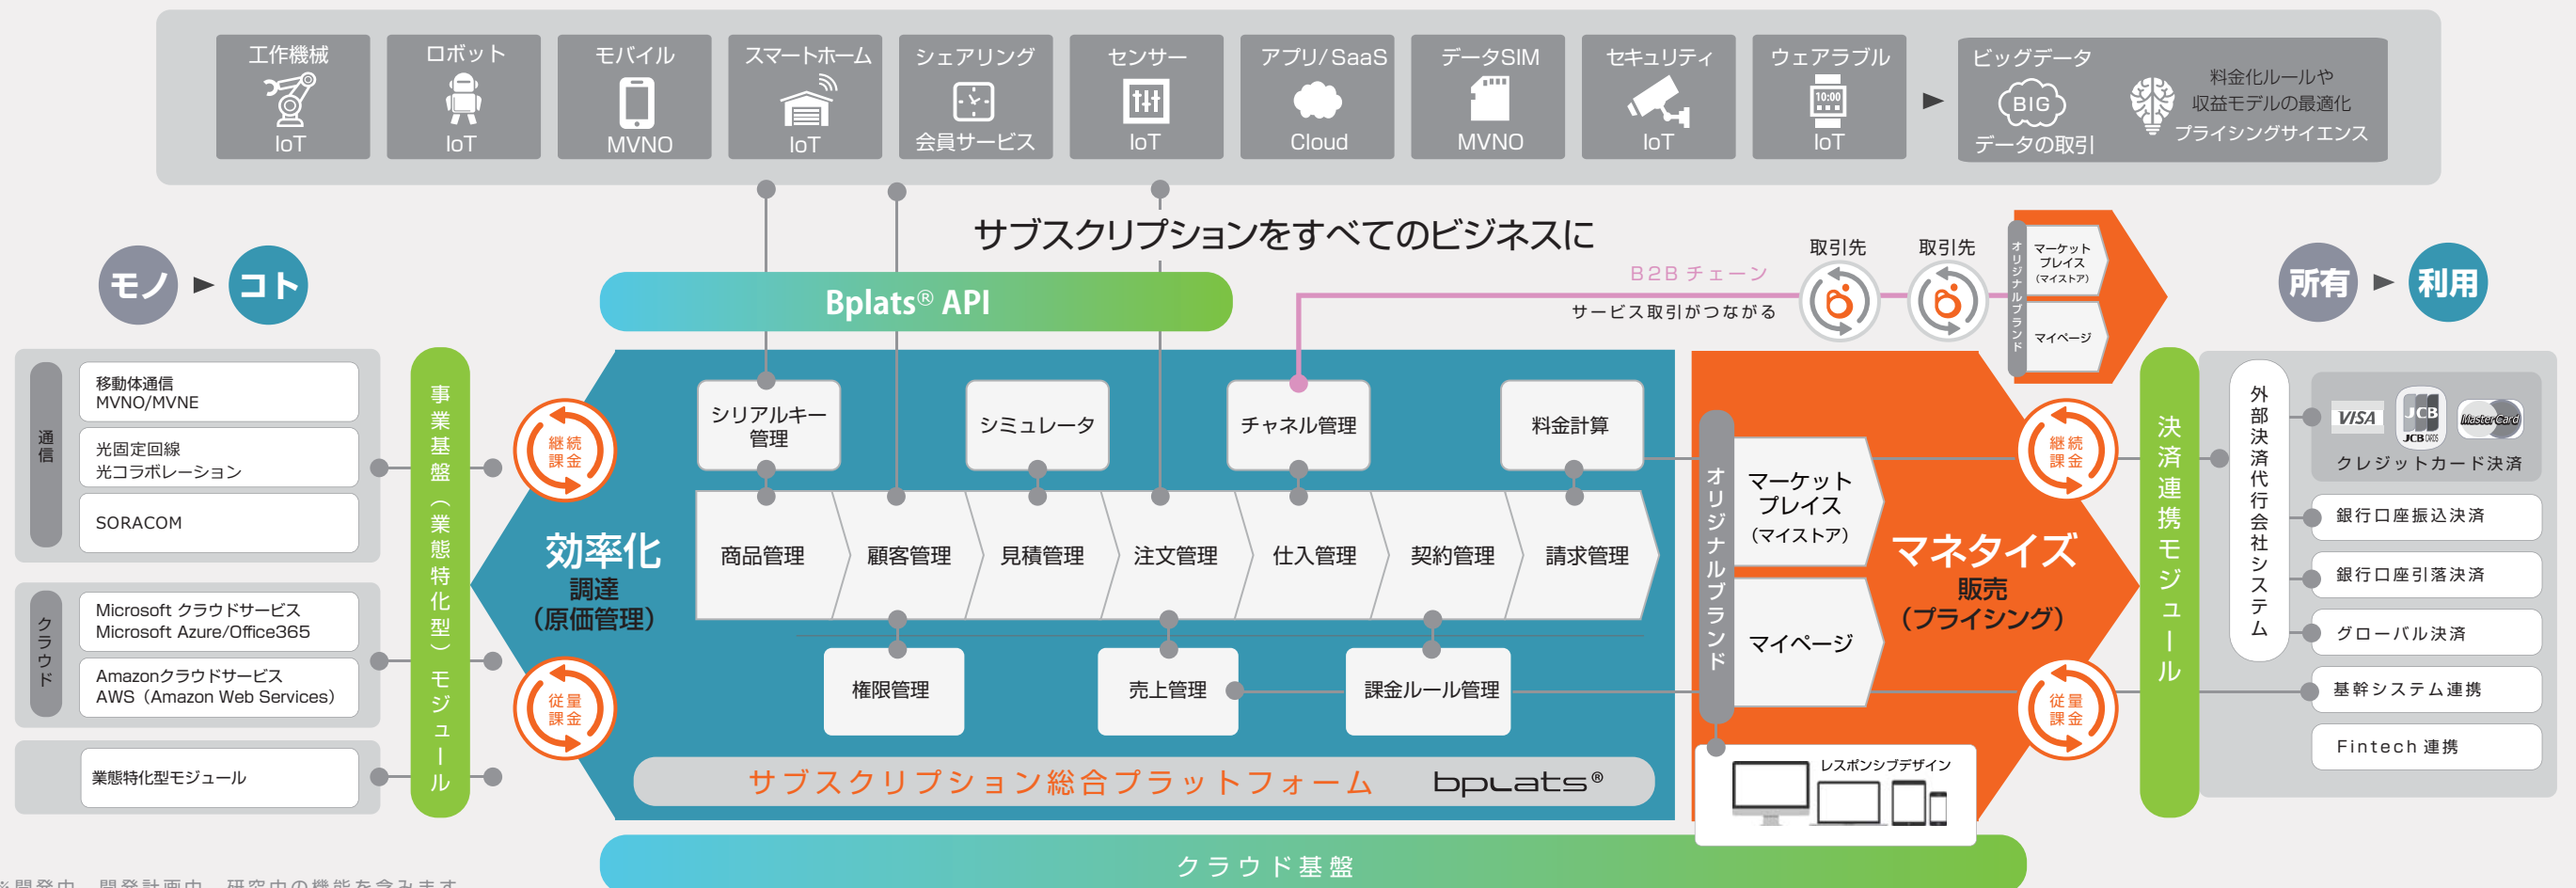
工作機械
IoT

ロボット
IoT

モバイル
MVNO

スマートホーム
IoT

シェアリング
会員サービス

センサー
IoT

アプリ/SaaS
Cloud

データSIM
MVNO

セキュリティ
IoT

ウェアラブル
10:00
IoT

ビッグデータ
BIG
データの取引

料金化ルールや
収益モデルの最適化
プライシングサイエンス

サブスクリプションをすべてのビジネスに

モノ ► コト

所有 ► 利用

Bplats® API

B2B チェーン
サービス取引がつながる

取引先
取引先

オリジナルブランド
マーケットプレイス（マイストア）
マイページ

通信
移動体通信
MVNO/MVNE
光固定回線
光コラボレーション
SORACOM

クラウド
Microsoft クラウドサービス
Microsoft Azure/Office365
Amazonクラウドサービス
AWS（Amazon Web Services）

業態特化型モジュール

事業基盤（業態特化型）モジュール

継続課金
従量課金

効率化
調達
（原価管理）

シリアルキー管理
シミュレータ
チャネル管理
料金計算

商品管理
顧客管理
見積管理
注文管理
仕入管理
契約管理
請求管理

権限管理
売上管理
課金ルール管理

サブスクリプション総合プラットフォーム bplats®

オリジナルブランド
マーケットプレイス（マイストア）
マイページ

マネタイズ
販売
（プライシング）

継続課金
従量課金

レスポンシブデザイン

決済連携モジュール

外部決済代行会社システム

VISA JCB MasterCard
クレジットカード決済
銀行口座振込決済
銀行口座引落決済
グローバル決済
基幹システム連携
Fintech 連携

クラウド基盤

※開発中、開発計画中、研究中の機能を含みます